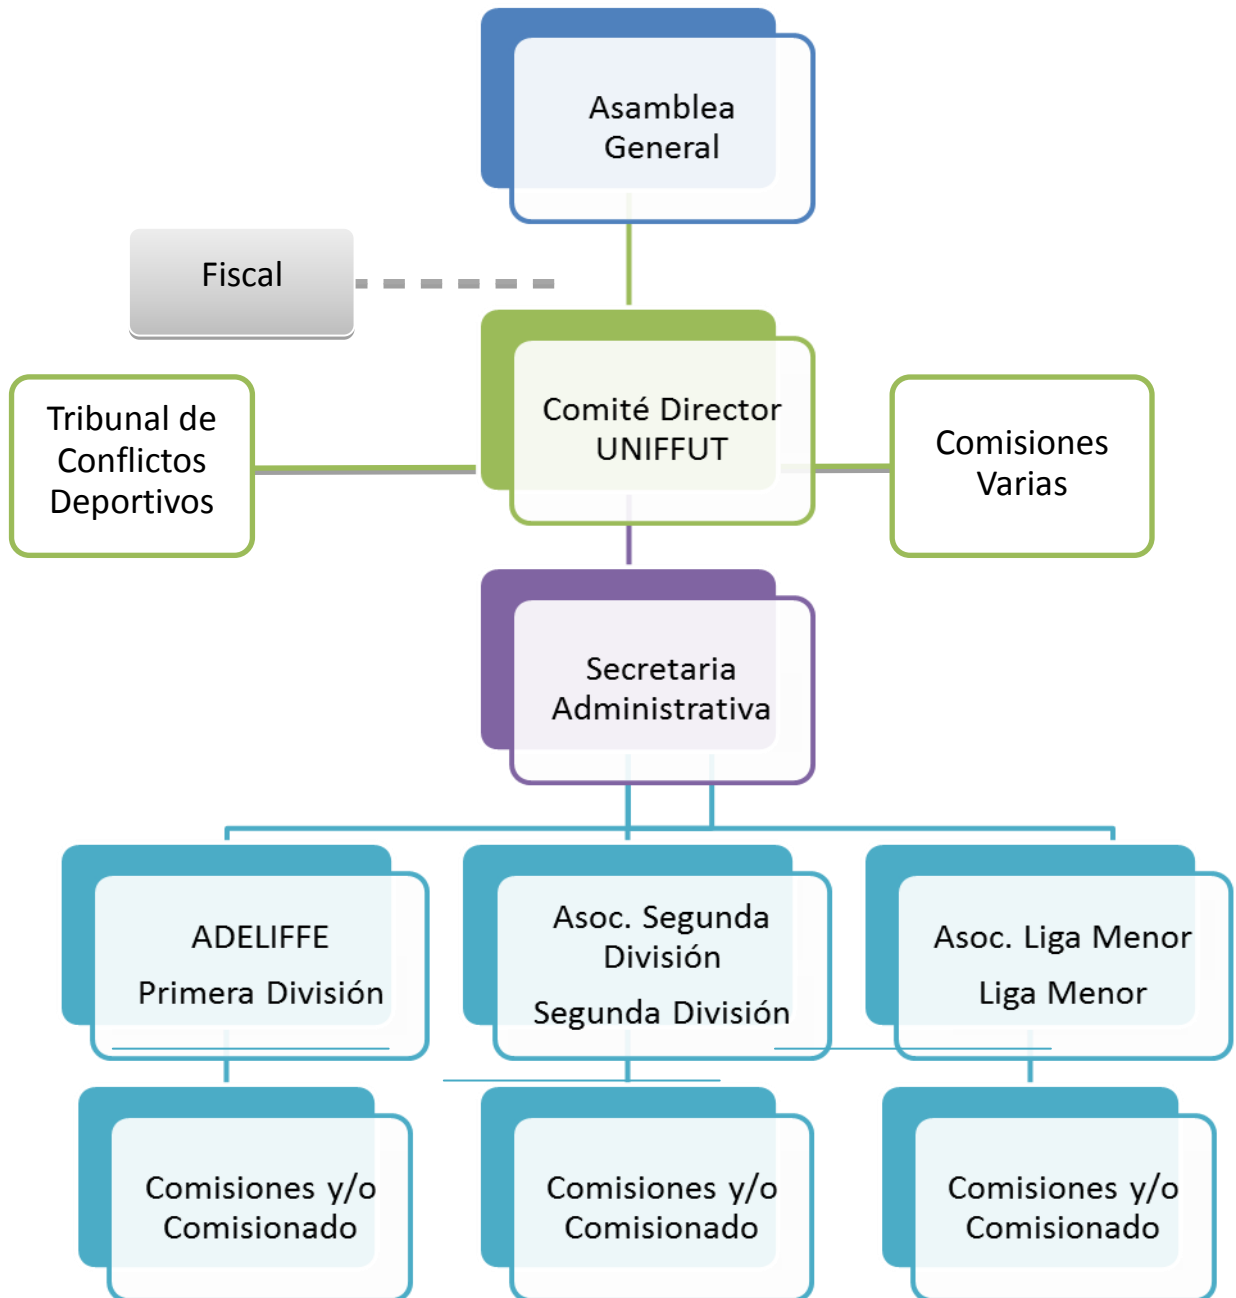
Asamblea General

Fiscal

Tribunal de Conflictos Deportivos

Comité Director UNIFFUT

Comisiones Varias

Secretaria Administrativa

ADELIFFE

Primera División

Asoc. Segunda División

Segunda División

Asoc. Liga Menor

Liga Menor

Comisiones y/o Comisionado

Comisiones y/o Comisionado

Comisiones y/o Comisionado